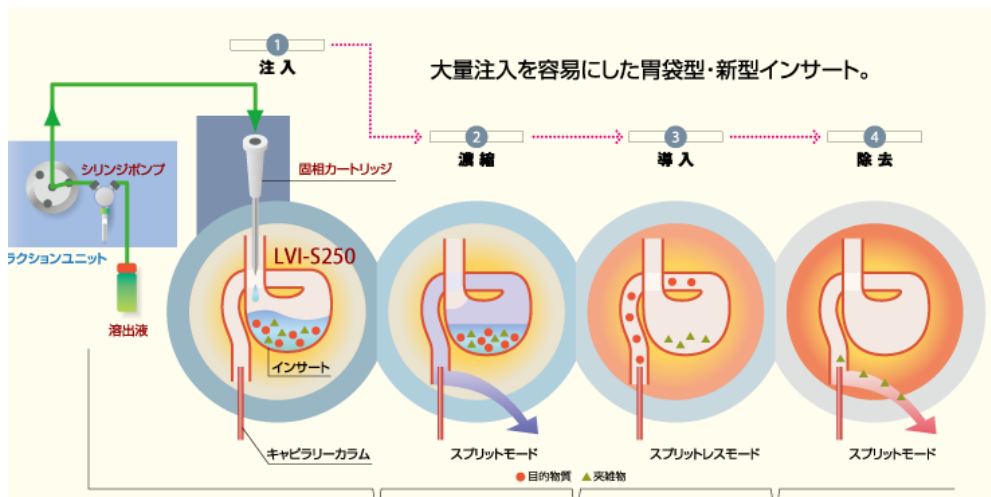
1
注入

大量注入を容易にした胃袋型・新型インサート。

2
濃縮

3
導入

4
除去

シリンジポンプ

ラクションユニット

溶出液

固相カートリッジ

LVI-S250

インサート

キャピラリーカラム

スプリットモード

スプリットレスモード

スプリットモード

● 目的物質 ▲ 夾雑物